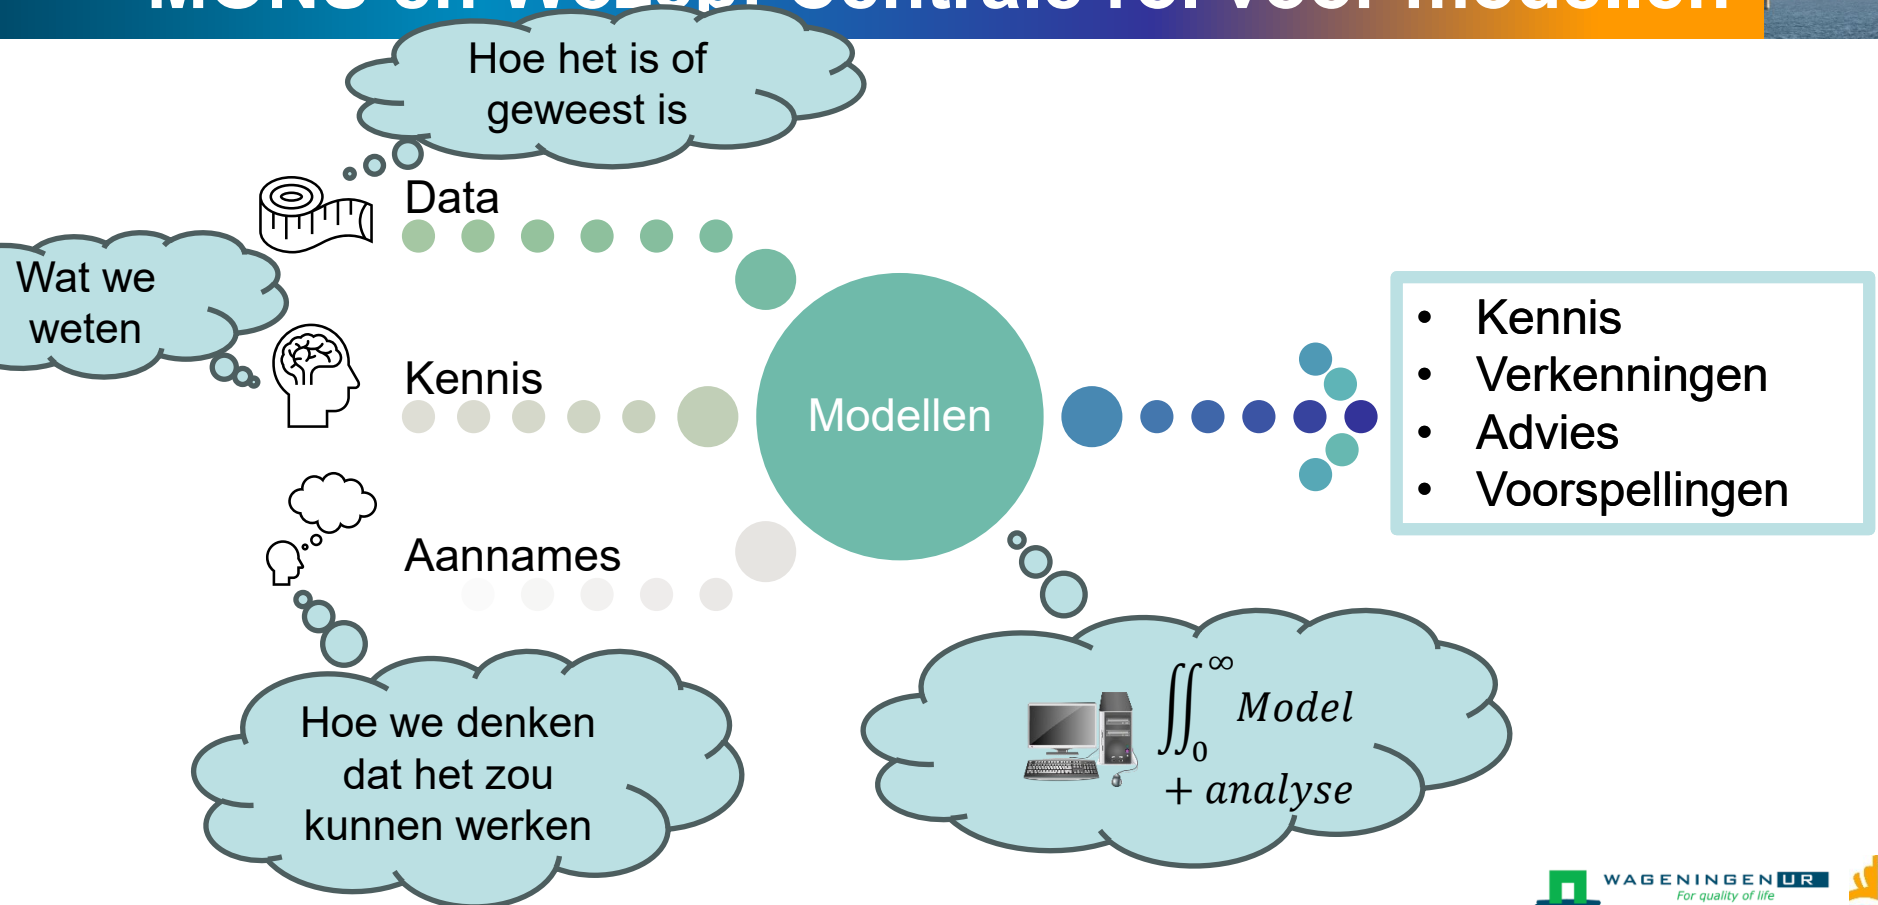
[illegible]

Hoe het is of geweest is

Data

Wat we weten

Kennis

Aannames

Modellen

- Kennis
- Verkenningen
- Advies
- Voorspellingen

Hoe we denken dat het zou kunnen werken

$\iint_0^\infty$ $Model$
$+ \, analyse$

WAGENINGEN UR
For quality of life